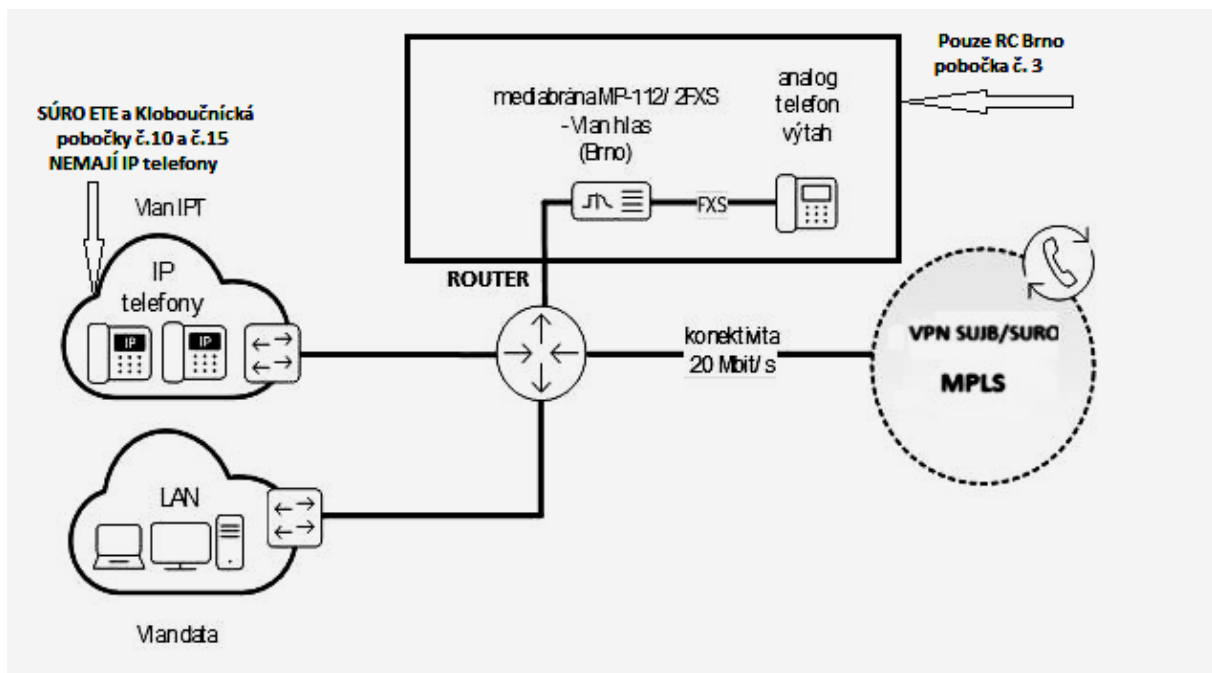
Pouze RC Brno pobočka č. 3

mediabrána MP-112/ 2FXS - Vlan hlas (Brno)

analog telefon výtah

FXS

SÚRO ETE a Kloboučnícká pobočky č.10 a č.15 NEMAJÍ IP telefony

Vlan IPT

IP telefony

IP

IP

ROUTER

konektivita 20 Mbit/ s

VPN SUJB/SURO

MPLS

LAN

Vlan data